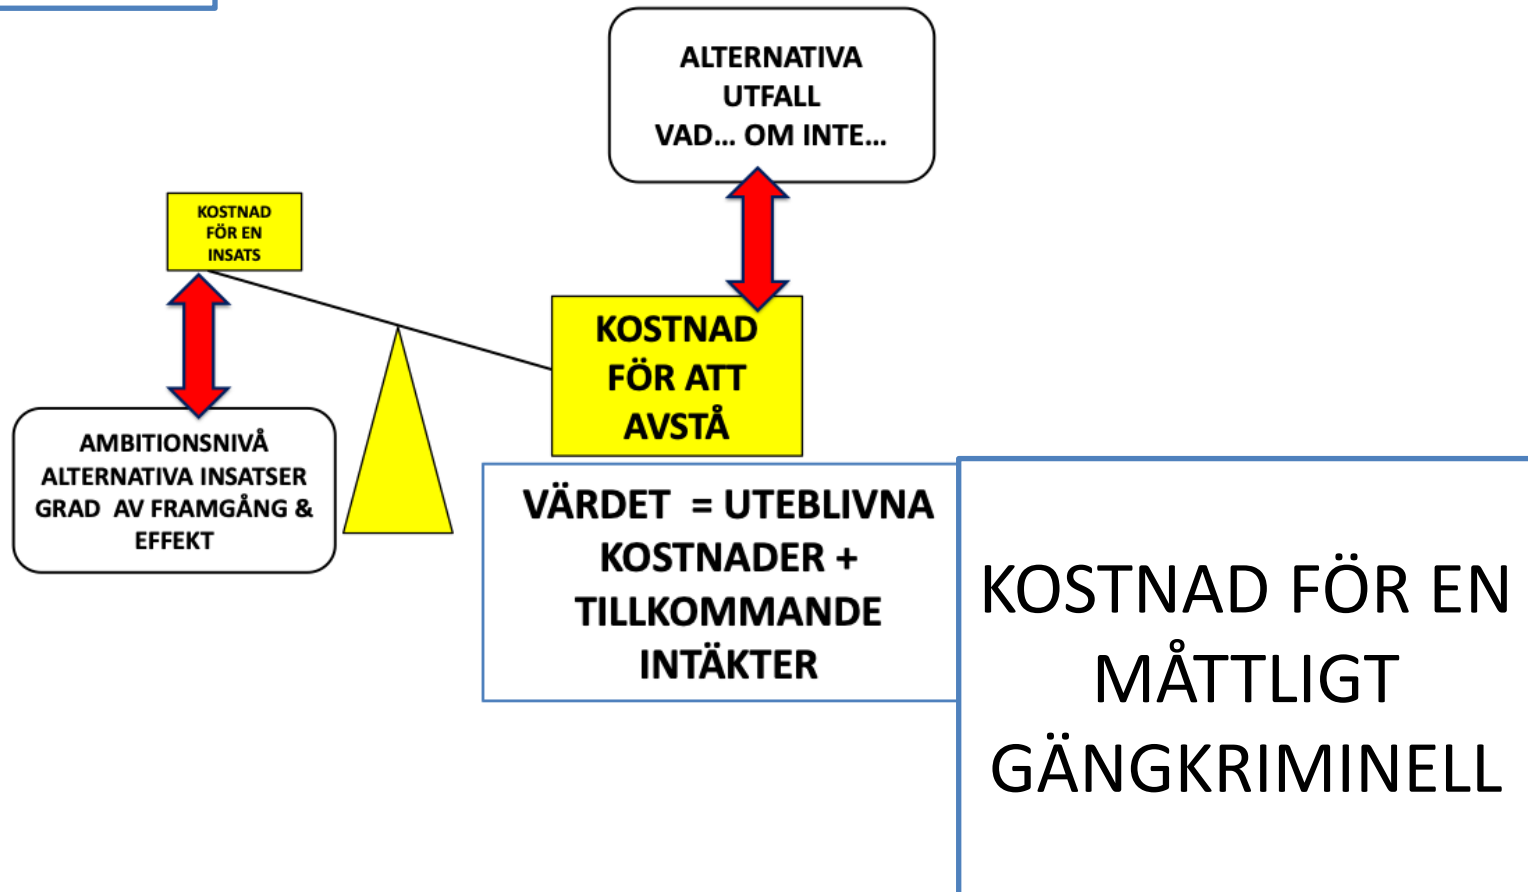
ALTERNATIVA UTFALL VAD... OM INTE...

KOSTNAD FÖR EN INSATS

KOSTNAD FÖR ATT AVSTÅ

AMBITIONSNIVÅ ALTERNATIVA INSATSER GRAD AV FRAMGÅNG & EFFEKT

VÄRDET = UTEBLIVNA KOSTNADER + TILLKOMMANDE INTÄKTER

KOSTNAD FÖR EN MÅTTLIGT GÄNGKRIMINELL